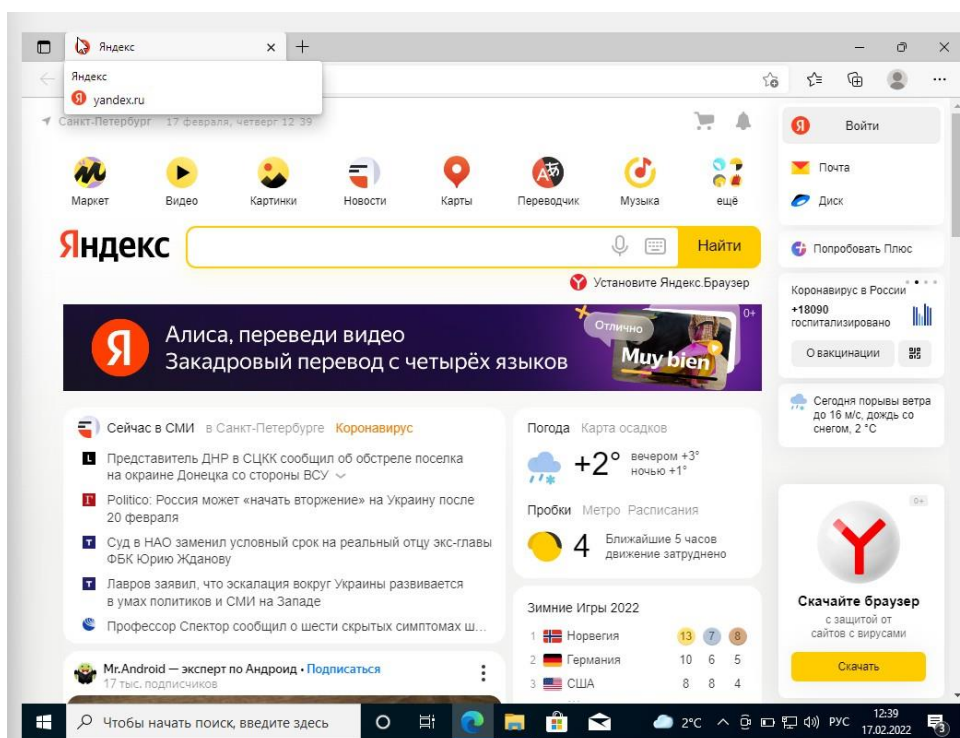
Яндекс ×
+
Яндекс
yandex.ru
Санкт-Петербург 17 февраля, четверг 12:39
Войти
Почта
Диск
Маркет Видео Картинки Новости Карты Переводчик Музыка ещё
Яндекс
Найти
Попробовать Плюс
Установите Яндекс.Браузер
Коронавирус в России
+18090 госпитализировано
О вакцинации
Алиса, переведи видео
Закадровый перевод с четырёх языков
Отлично
Muy bien
0+
Сегодня порывы ветра до 16 м/с, дождь со снегом, 2 °C
Сейчас в СМИ в Санкт-Петербурге Коронавирус
Представитель ДНР в СЦКК сообщил об обстреле поселка на окраине Донецка со стороны ВСУ
Politico: Россия может «начать вторжение» на Украину после 20 февраля
Суд в НАО заменил условный срок на реальный отцу экс-главы ФБК Юрию Жданову
Лавров заявил, что эскалация вокруг Украины развивается в умах политиков и СМИ на Западе
Профессор Спектор сообщил о шести скрытых симптомах ш...
Погода Карта осадков
+2° вечером +3° ночью +1°
Пробки Метро Расписания
4 Ближайшие 5 часов движение затруднено
Зимние Игры 2022
| 1 | Норвегия | 13 | 7 | 8 |
|---|---|---|---|---|
| 2 | Германия | 10 | 6 | 5 |
| 3 | США | 8 | 8 | 4 |
0+
Скачайте браузер
с защитой от сайтов с вирусами
Скачать
Mr.Android — эксперт по Андроид • Подписаться
17 тыс. подписчиков
Чтобы начать поиск, введите здесь
2°C РУС 12:39 17.02.2022 3